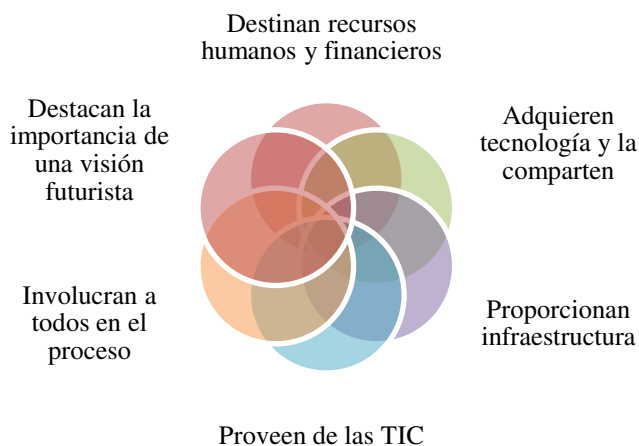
Destinan recursos humanos y financieros

Adquieren tecnología y la comparten

Proporcionan infraestructura

Proveen de las TIC

Involucran a todos en el proceso

Destacan la importancia de una visión futurista